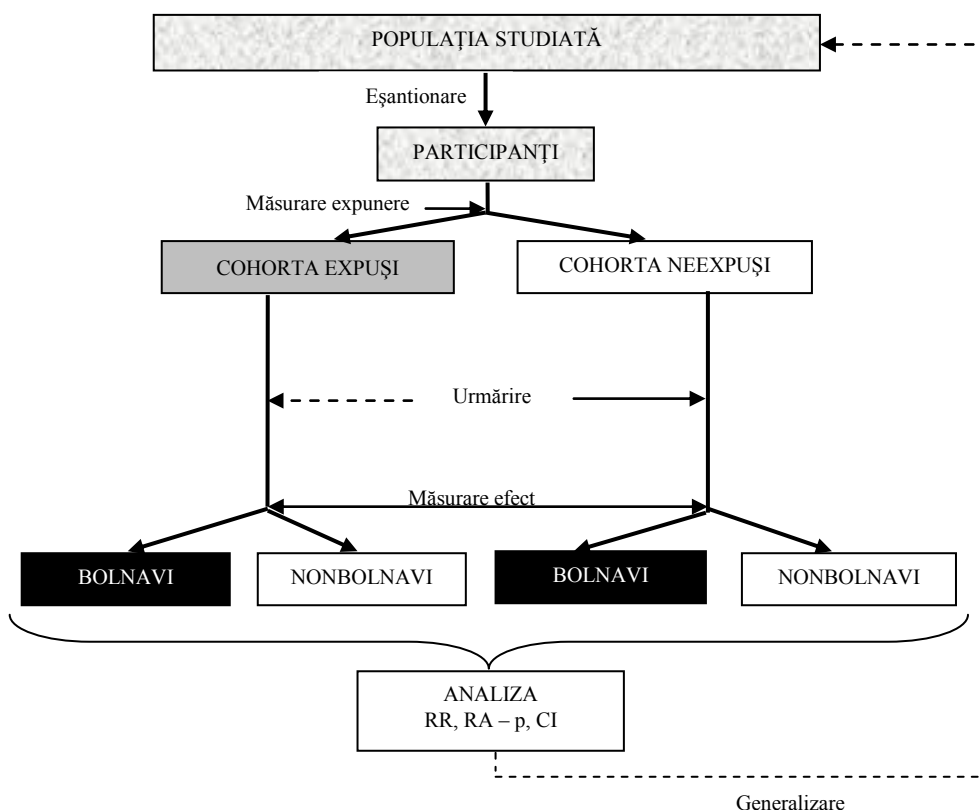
POPULAȚIA STUDIATĂ

Eşantionare

PARTICIPANŢI

Măsurare expunere

COHORTA EXPUŞI

COHORTA NEEXPUŞI

Urmărire

Măsurare efect

BOLNAVI

NONBOLNAVI

BOLNAVI

NONBOLNAVI

ANALIZA
RR, RA – p, CI

Generalizare